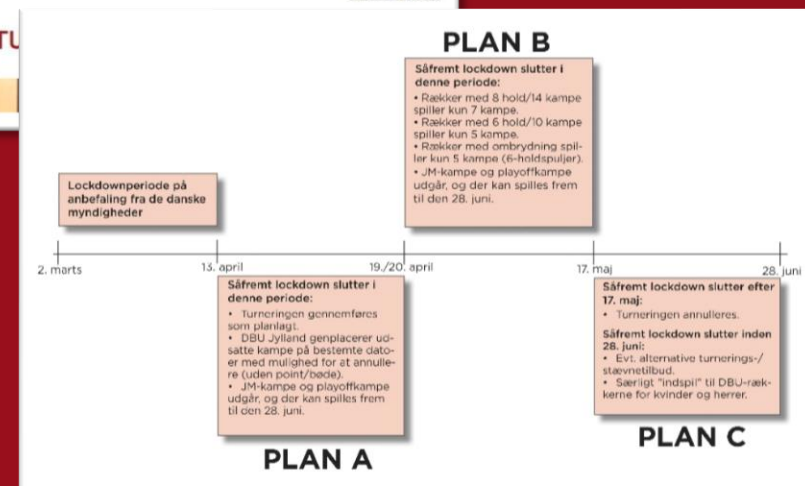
TU

PLAN B

Såfremt lockdown slutter i denne periode:
• Rækker med 8 hold/14 kampe spiller kun 7 kampe.
• Rækker med 6 hold/10 kampe spiller kun 5 kampe.
• Rækker med ombrydning spiller kun 5 kampe (6-holdspuljer).
• JM-kampe og playoffkampe udgår, og der kan spilles frem til den 28. juni.

Lockdownperiode på anbefaling fra de danske myndigheder

2. marts
13. april
19./20. april
17. maj
28. juni

Såfremt lockdown slutter i denne periode:
• Turneringen gennemføres som planlagt.
• DBU Jylland genplacerer udsatte kampe på bestemte datoer med mulighed for at annullere (uden point/bøde).
• JM-kampe og playoffkampe udgår, og der kan spilles frem til den 28. juni.

PLAN A

Såfremt lockdown slutter efter 17. maj:
• Turneringen annulleres.
Såfremt lockdown slutter inden 28. juni:
• Evt. alternative turnerings-/stævnetilbud.
• Særligt "indspil" til DBU-rækkerne for kvinder og herrer.

PLAN C